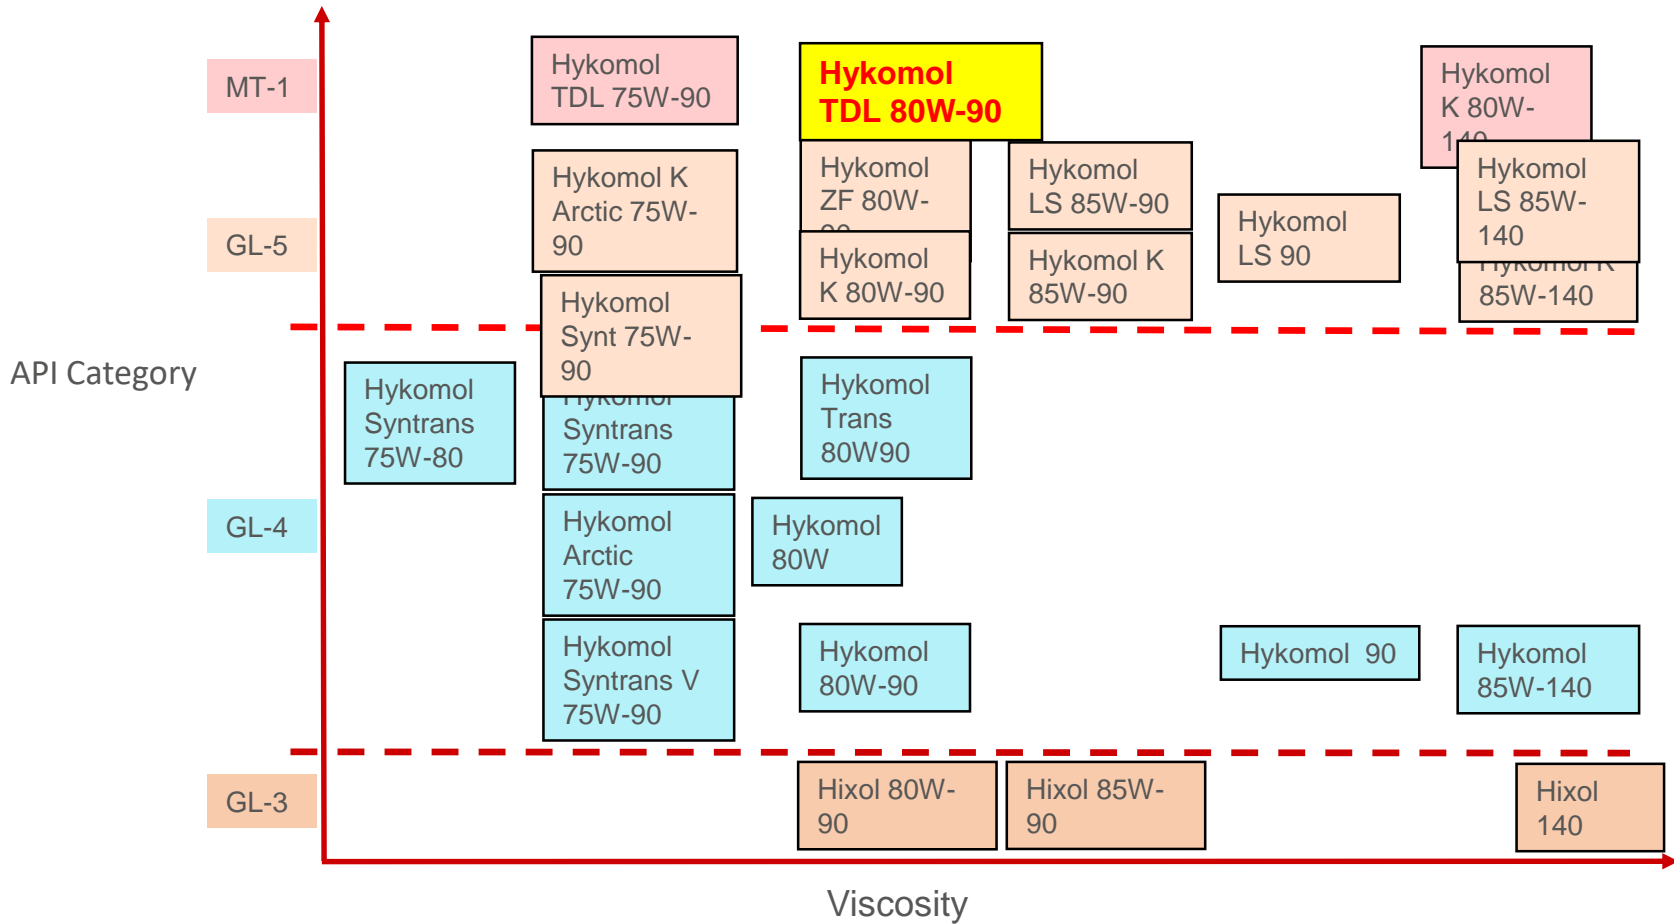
MT-1

GL-5

API Category

GL-4

GL-3

Hykomol TDL 75W-90

Hykomol TDL 80W-90

Hykomol K 80W-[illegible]

Hykomol K Arctic 75W-90

Hykomol ZF 80W-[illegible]

Hykomol LS 85W-90

Hykomol LS 90

Hykomol LS 85W-140

Hykomol K 80W-90

Hykomol K 85W-90

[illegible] 85W-140

Hykomol Synt 75W-90

Hykomol Syntrans 75W-80

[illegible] Syntrans 75W-90

Hykomol Trans 80W90

Hykomol Arctic 75W-90

Hykomol 80W

Hykomol Syntrans V 75W-90

Hykomol 80W-90

Hykomol 90

Hykomol 85W-140

Hixol 80W-90

Hixol 85W-90

Hixol 140

Viscosity